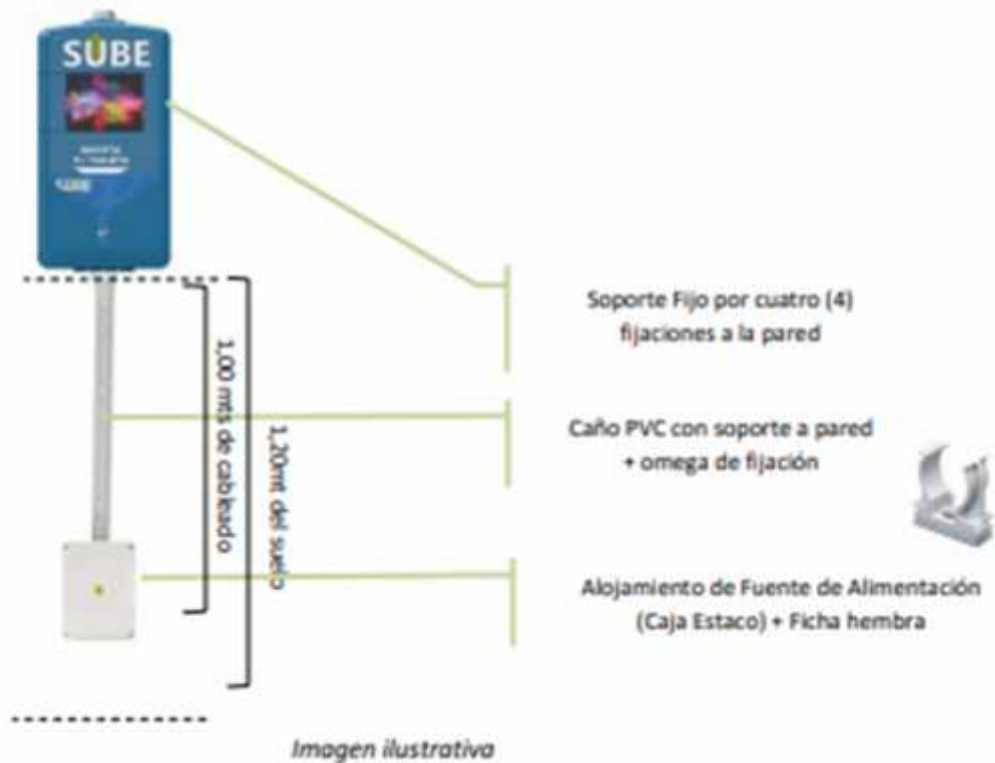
SUBE

SUBE

1.00 mts de cableado

1.20mt del suelo

Soporte Fijo por cuatro (4) fijaciones a la pared

Caño PVC con soporte a pared + omega de fijación

Alojamiento de Fuente de Alimentación (Caja Estaco) + Ficha hembra

Imagen ilustrativa